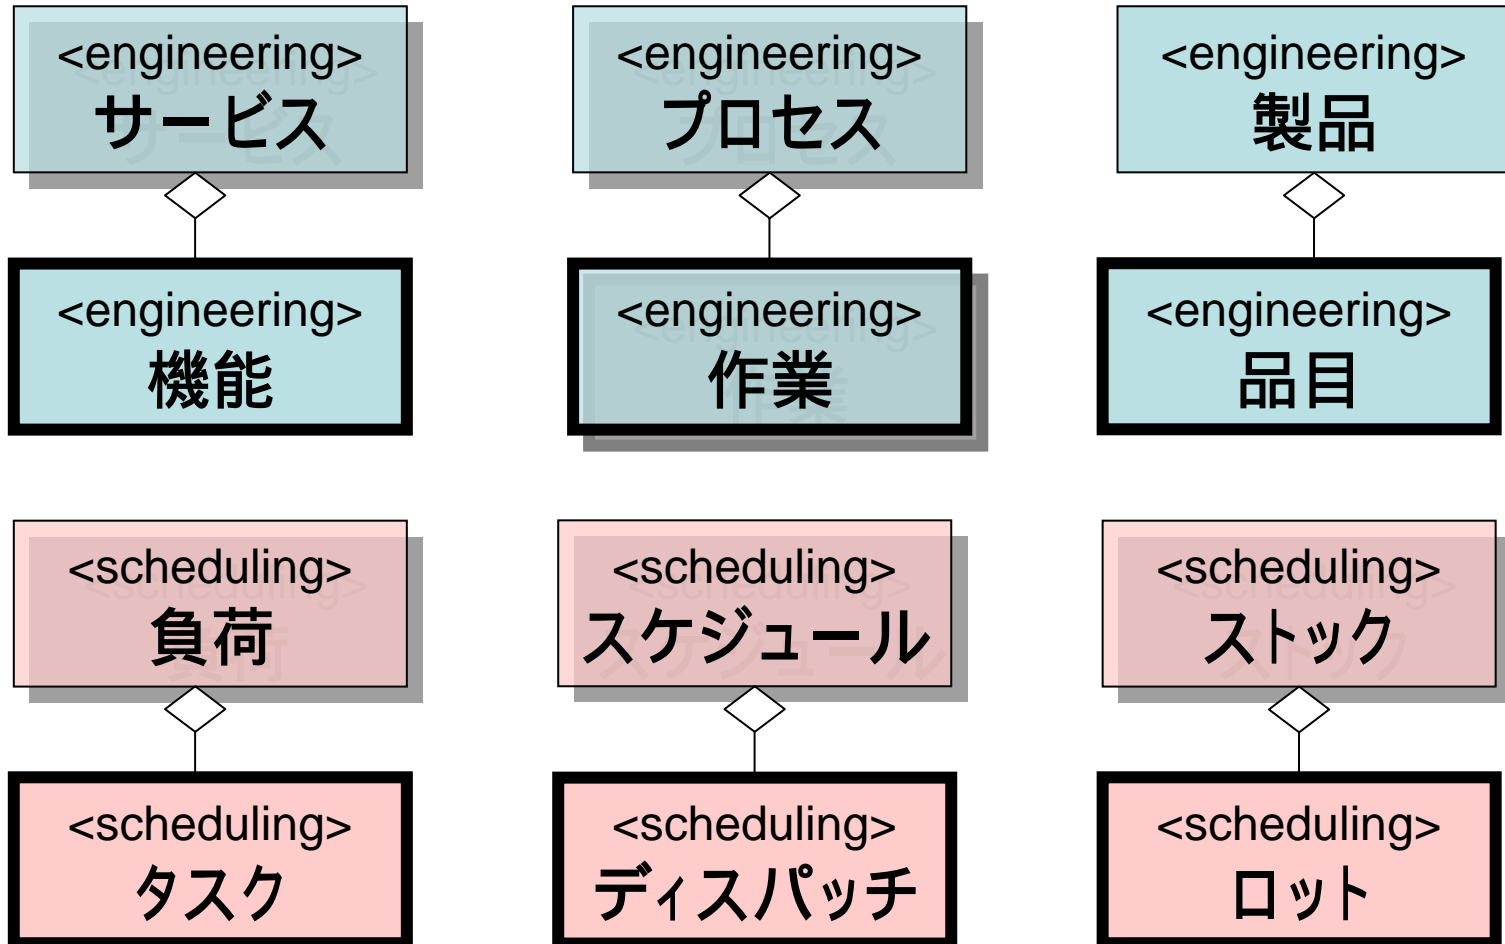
<engineering>
サービス

<engineering>
プロセス

<engineering>
製品

<engineering>
機能

<engineering>
作業

<engineering>
品目

<scheduling>
負荷

<scheduling>
スケジュール

<scheduling>
ストック

<scheduling>
タスク

<scheduling>
ディスパッチ

<scheduling>
ロット